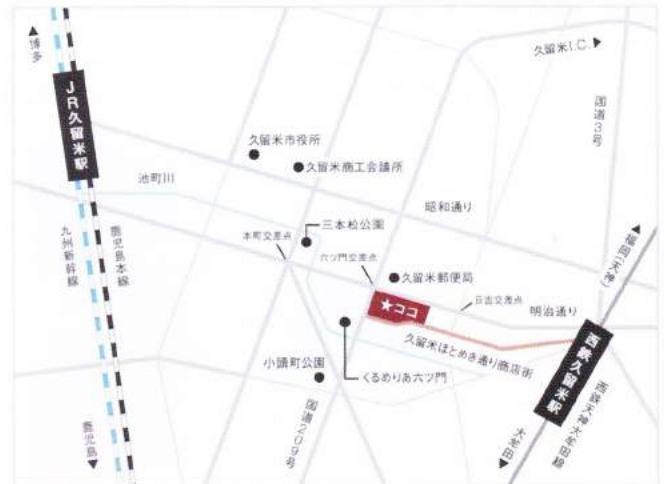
博多

JR久留米駅

久留米I.C.

国道3号

久留米市役所

久留米商工会議所

池町川

昭和通り

九州新幹線

鹿児島本線

三本松公園

本町交差点

六ツ門交差点

久留米郵便局

福岡(天神)

★ココ

日吉交差点

明治通り

西鉄久留米駅

久留米ほとめき通り商店街

小頭町公園

くるめりあ六ツ門

国道209号

西鉄天神大牟田線

大牟田

鹿児島